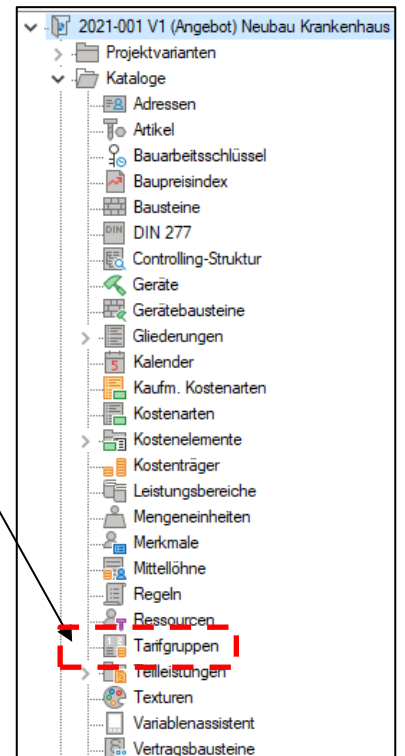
2021-001 V1 (Angebot) Neubau Krankenhaus
Projektvarianten
Kataloge
Adressen
Artikel
Bauarbeitsschlüssel
Baupreisindex
Bausteine
DIN 277
Controlling-Struktur
Geräte
Gerätebausteine
Gliederungen
Kalender
Kaufm. Kostenarten
Kostenarten
Kostenelemente
Kostenträger
Leistungsbereiche
Mengeneinheiten
Merkmale
Mittellöhne
Regeln
Ressourcen
Tarifgruppen
Teilleistungen
Texturen
Variablenassistent
Vertragsbausteine